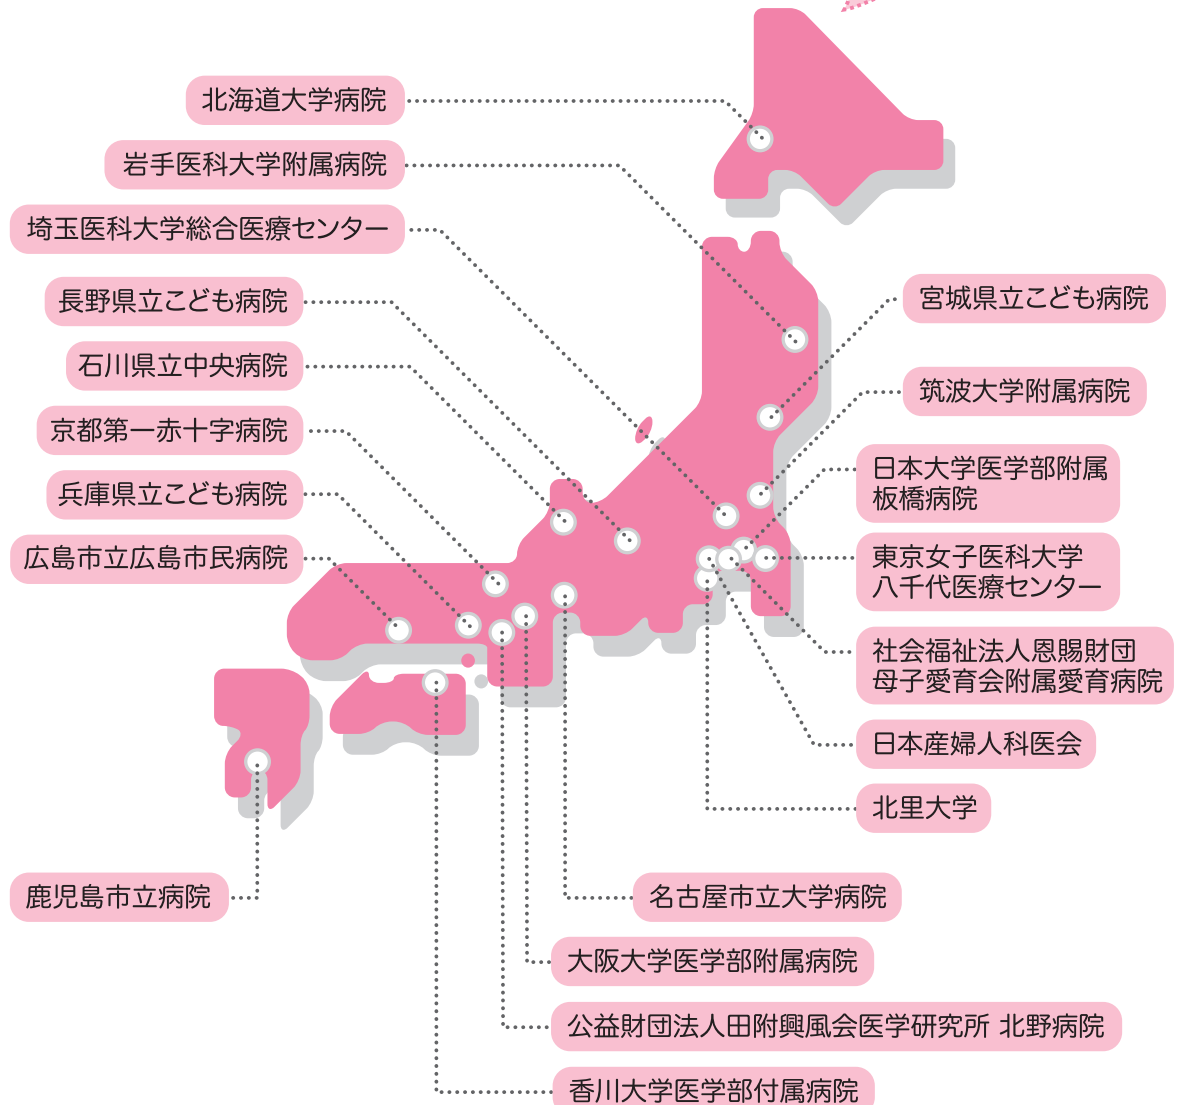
北海道大学病院

岩手医科大学附属病院

埼玉医科大学総合医療センター

長野県立こども病院

石川県立中央病院

京都第一赤十字病院

兵庫県立こども病院

広島市立広島市民病院

鹿児島市立病院

宮城県立こども病院

筑波大学附属病院

日本大学医学部附属板橋病院

東京女子医科大学八千代医療センター

社会福祉法人恩賜財団母子愛育会附属愛育病院

日本産婦人科医会

北里大学

名古屋市立大学病院

大阪大学医学部附属病院

公益財団法人田附興風会医学研究所 北野病院

香川大学医学部付属病院